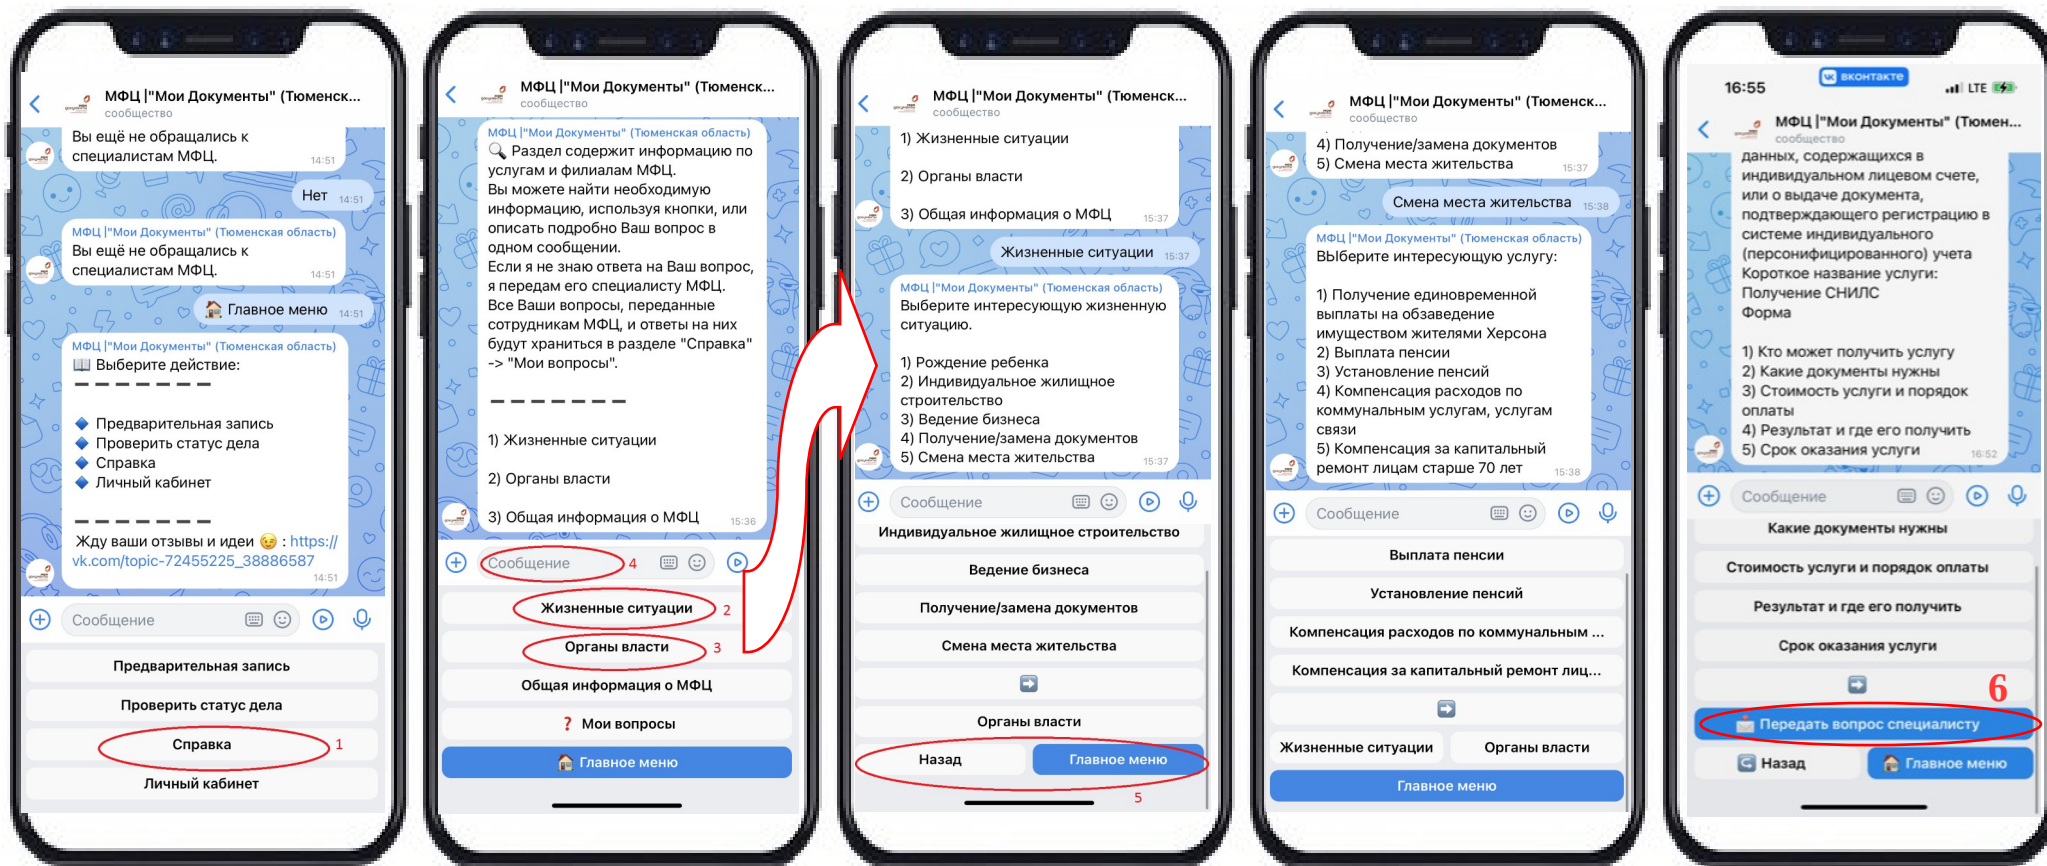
МФЦ |"Мои Документы" (Тюменск...
сообщество

Вы ещё не обращались к специалистам МФЦ. 14:51

Нет 14:51

МФЦ |"Мои Документы" (Тюменская область)
Вы ещё не обращались к специалистам МФЦ. 14:51

🏠 Главное меню 14:51

МФЦ |"Мои Документы" (Тюменская область)
📖 Выберите действие:
— — — — — — —

🔹 Предварительная запись
🔹 Проверить статус дела
🔹 Справка
🔹 Личный кабинет

— — — — — — —
Жду ваши отзывы и идеи 😉 : https://vk.com/topic-72455225_38886587 14:51

Сообщение

Предварительная запись
Проверить статус дела
Справка
1
Личный кабинет

МФЦ |"Мои Документы" (Тюменск...
сообщество

МФЦ |"Мои Документы" (Тюменская область)
🔍 Раздел содержит информацию по услугам и филиалам МФЦ.
Вы можете найти необходимую информацию, используя кнопки, или описать подробно Ваш вопрос в одном сообщении.
Если я не знаю ответа на Ваш вопрос, я передам его специалисту МФЦ.
Все Ваши вопросы, переданные сотрудникам МФЦ, и ответы на них будут храниться в разделе "Справка" -> "Мои вопросы".

— — — — — — —

1) Жизненные ситуации

2) Органы власти

3) Общая информация о МФЦ 15:36

Сообщение
4

Жизненные ситуации
2
Органы власти
3
Общая информация о МФЦ
❓ Мои вопросы
🏠 Главное меню

МФЦ |"Мои Документы" (Тюменск...
сообщество

1) Жизненные ситуации

2) Органы власти

3) Общая информация о МФЦ 15:37

Жизненные ситуации 15:37

МФЦ |"Мои Документы" (Тюменская область)
Выберите интересующую жизненную ситуацию.

1) Рождение ребенка
2) Индивидуальное жилищное строительство
3) Ведение бизнеса
4) Получение/замена документов
5) Смена места жительства 15:37

Сообщение

Индивидуальное жилищное строительство
Ведение бизнеса
Получение/замена документов
Смена места жительства
➡
Органы власти
Назад
Главное меню
5

МФЦ |"Мои Документы" (Тюменск...
сообщество

4) Получение/замена документов
5) Смена места жительства 15:37

Смена места жительства 15:38

МФЦ |"Мои Документы" (Тюменская область)
Выберите интересующую услугу:

1) Получение единовременной выплаты на обзаведение имуществом жителями Херсона
2) Выплата пенсии
3) Установление пенсий
4) Компенсация расходов по коммунальным услугам, услугам связи
5) Компенсация за капитальный ремонт лицам старше 70 лет 15:38

Сообщение

Выплата пенсии
Установление пенсий
Компенсация расходов по коммунальным ...
Компенсация за капитальный ремонт лиц...
➡
Жизненные ситуации
Органы власти
Главное меню

16:55
вконтакте
LTE

МФЦ |"Мои Документы" (Тюмен...
сообщество

данных, содержащихся в индивидуальном лицевом счете, или о выдаче документа, подтверждающего регистрацию в системе индивидуального (персонифицированного) учета
Короткое название услуги:
Получение СНИЛС
Форма

1) Кто может получить услугу
2) Какие документы нужны
3) Стоимость услуги и порядок оплаты
4) Результат и где его получить
5) Срок оказания услуги 16:52

Сообщение

Какие документы нужны
Стоимость услуги и порядок оплаты
Результат и где его получить
Срок оказания услуги
➡
6
Передать вопрос специалисту
Назад
🏠 Главное меню